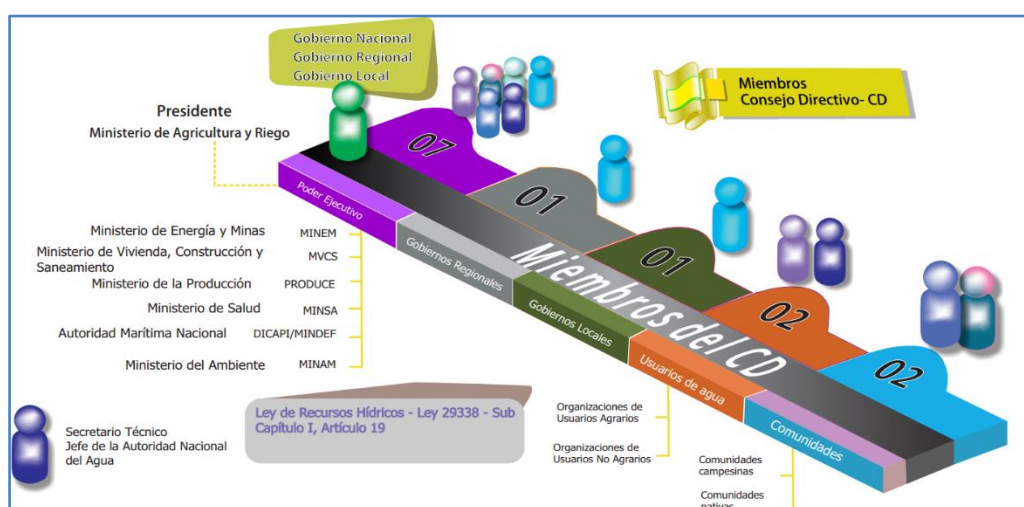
Gobierno Nacional
Gobierno Regional
Gobierno Local

Miembros
Consejo Directivo- CD

Presidente
Ministerio de Agricultura y Riego

07

01

01

02

02

Poder Ejecutivo

Gobiernos Regionales

Gobiernos Locales

Usuarios de agua

Comunidades

Miembros del CD

Ministerio de Energía y Minas MINEM
Ministerio de Vivienda, Construcción y Saneamiento MVCS
Ministerio de la Producción PRODUCE
Ministerio de Salud MINSA
Autoridad Marítima Nacional DICAPI/MINDEF
Ministerio del Ambiente MINAM

Ley de Recursos Hídricos - Ley 29338 - Sub Capítulo I, Artículo 19

Secretario Técnico
Jefe de la Autoridad Nacional del Agua

Organizaciones de Usuarios Agrarios

Organizaciones de Usuarios No Agrarios

Comunidades campesinas

Comunidades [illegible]